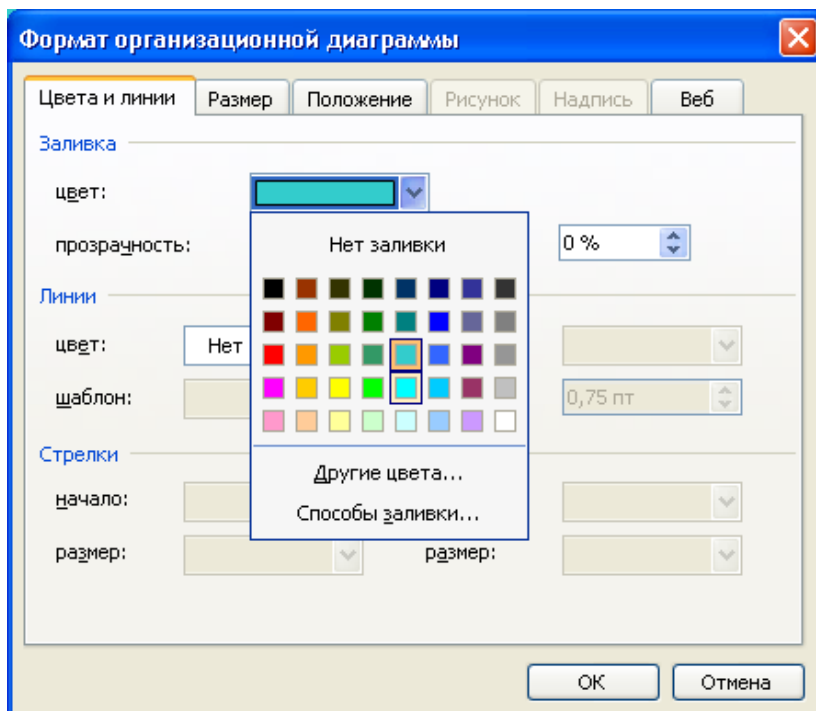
Формат организационной диаграммы

Цвета и линии | Размер | Положение | Рисунок | Надпись | Веб

Заливка

цвет:

прозрачность:

Нет заливки

0 %

Линии

цвет:

Нет

шаблон:

0,75 пт

Стрелки

начало:

размер:

размер:

Другие цвета...

Способы заливки...

ОК

Отмена